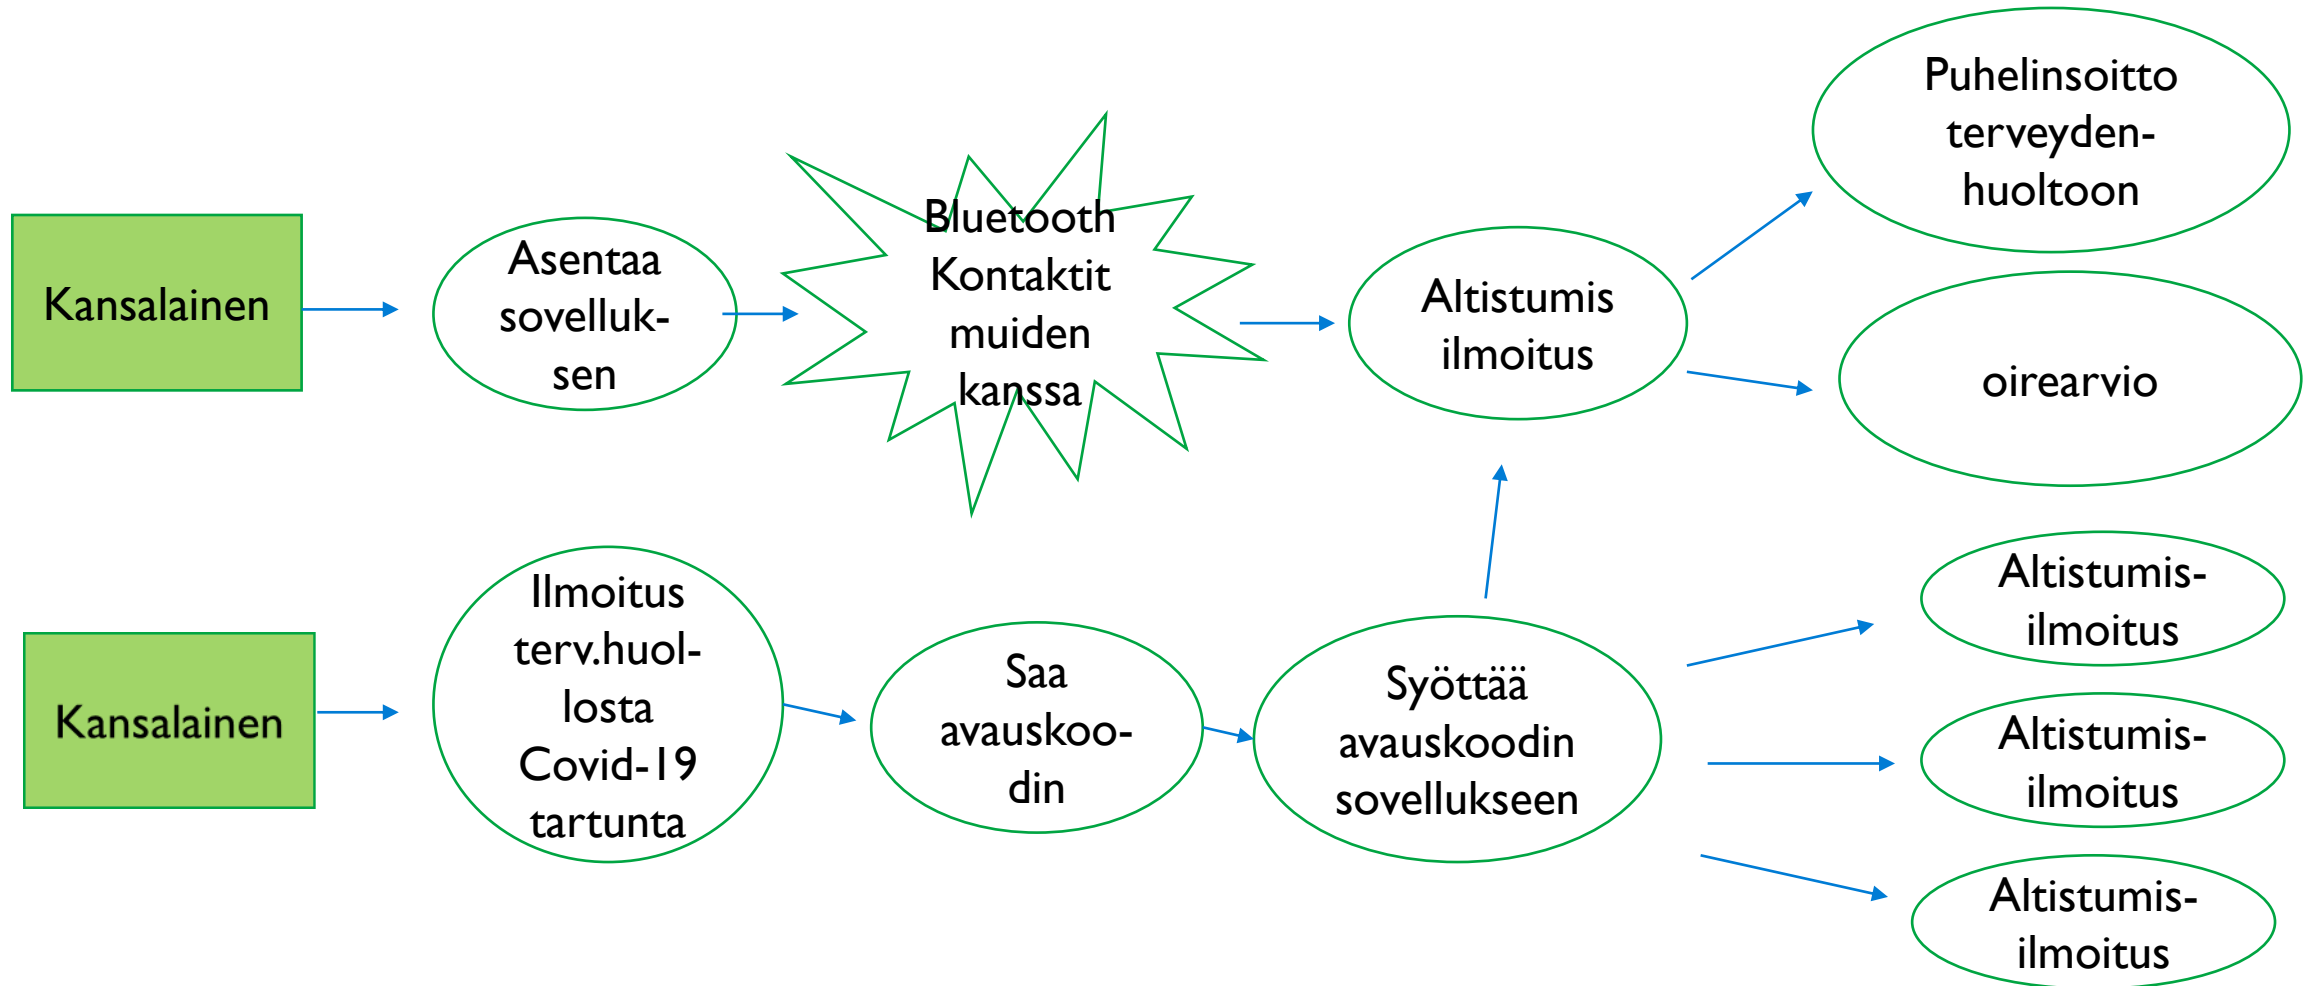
Kansalainen

Asentaa sovelluksen

Bluetooth Kontaktit muiden kanssa

Altistumis ilmoitus

Puhelinsoitto terveydenhuoltoon

oirearvio

Kansalainen

Ilmoitus terv.huollosta Covid-19 tartunta

Saa avauskoodin

Syöttää avauskoodin sovellukseen

Altistumisilmoitus

Altistumisilmoitus

Altistumisilmoitus